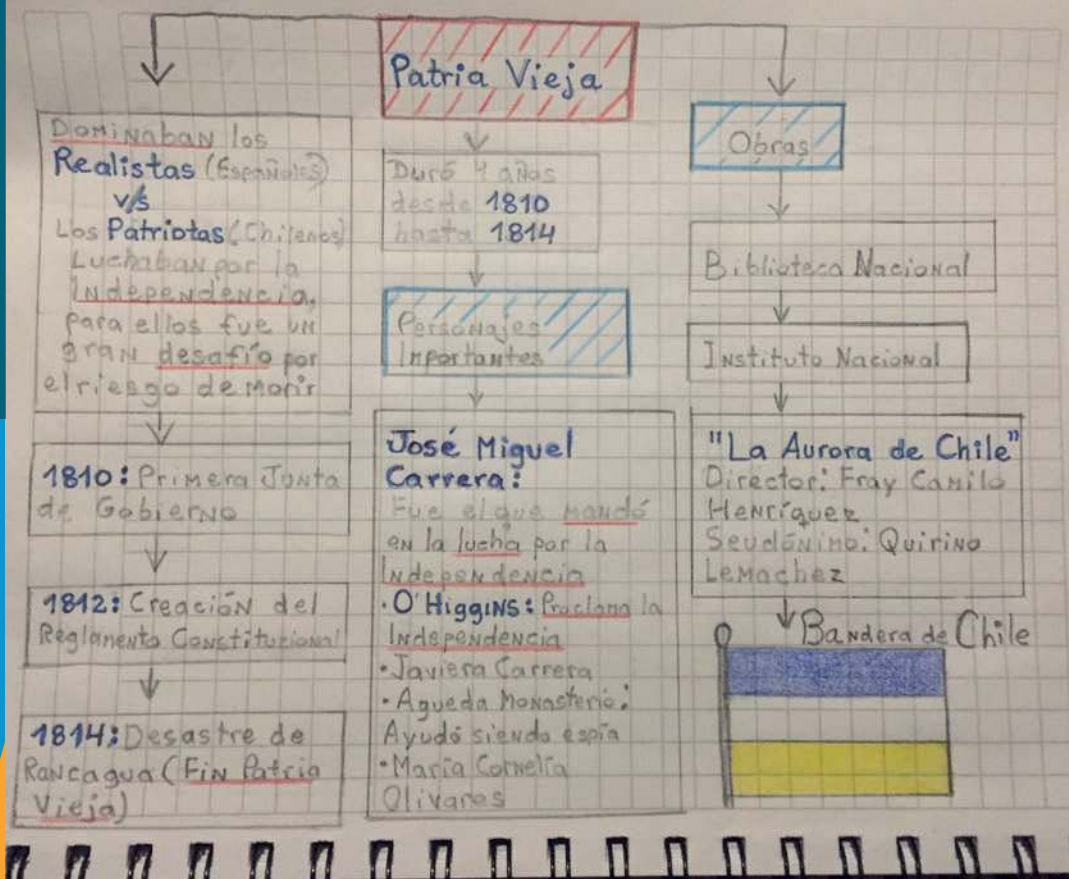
Patria Vieja

Dominaban los Realistas (Españoles) v/s Los Patriotas (Chilenos) Luchaban por la Independencia, para ellos fue un gran desafío por el riesgo de morir

1810: Primera Junta de Gobierno

1812: Creación del Reglamento Constitucional

1814: Desastre de Rancagua (Fin Patria Vieja)

Duró 4 años desde 1810 hasta 1814

Personajes Importantes

José Miguel Carrera: Fue el que mandó en la lucha por la Independencia
• O'Higgins: Proclama la Independencia
• Javiera Carrera
• Agueda Monasterio: Ayudó siendo espía
• María Cornelia Olivares

Obras

Biblioteca Nacional

Instituto Nacional

"La Aurora de Chile"
Director: Fray Camilo Henríquez
Seudónimo: Quirino Lemachez

Bandera de Chile